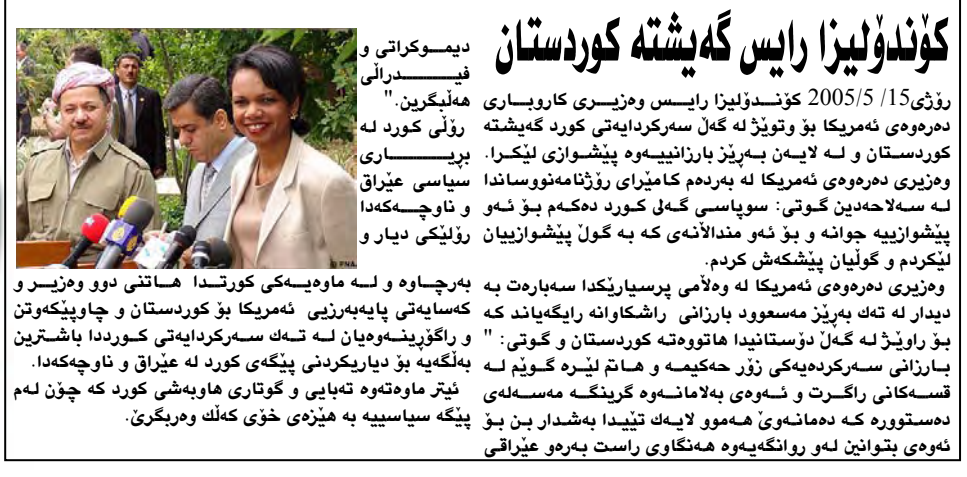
كۆنداليزا رایس گەیشتە كوردستان

رۆژی15/ 2005/5 كۆنداڵیزا رایس وەزیری كاروباری دەرەوەی ئەمریكا بۆ وتووێژ لە گەڵ سەركردایەتی كورد گەیشتە كوردستان و لە لایەن بەڕێز بارزانییەوە پێشوازی لێكرا. وەزیری دەرەوەی ئەمریكا لە بەردەم كامێرای رۆژنامەنووسانداله سەلاحەدین گوتی: سوپاسی گەلی كورد دەكەم بۆ ئەو پێشوازییە جوانە و بۆ ئەو منداڵانەی كە بە گوڵ پێشوازییان لێكردم و گوڵیان پێشكەش كردم.

وەزیری دەرەوەی ئەمریكا لە وەڵامی پرسیارێكدا سەبارەت بە دیدار لە تەك بەڕێز مەسعود بارزانی راشكاوانە رایگەیاند كە بۆ راوێژ لە گەڵ دۆستانیدا هاتووەتە كوردستان و گوتی: " بارزانی سەركردەیەكی زۆر حەكیمە و هاتم لێرە گوێم لە قسەكانی راگرت و ئەوەی بەلامانەوە گرینگە مەسەلەی دەستوورە كە دەمانەوێ هەموو لایەك تێیدا بەشدار بن بۆ ئەوەی بتوانین لەو روانگەیەوە هەنگاوی راست بەرەو عێراقی

دیموكراتی و فیدراڵی هەڵبگرین." رۆڵی كورد لە بریاری سیاسی عێراق و ناوچەكەدا رۆڵێكی دیار و بەرچاوە و لە ماوەیەكی كورتدا هاتنی دوو وەزیر و كەسایەتی پایەبەرزیی ئەمریكا بۆ كوردستان و چاوپێكەوتن و راگۆڕینەوەیان لە تەك سەركردایەتی كورددا باشترین بەڵگەیە بۆ دیاریكردنی پێگەی كورد لە عێراق و ناوچەكەدا.

ئیتر ماوەتەوە تەبایی و گوتاری هاوبەشی كورد كە چۆن لەم پێگە سیاسییە بە هێزەی خۆی كەڵك وەربگرێ.